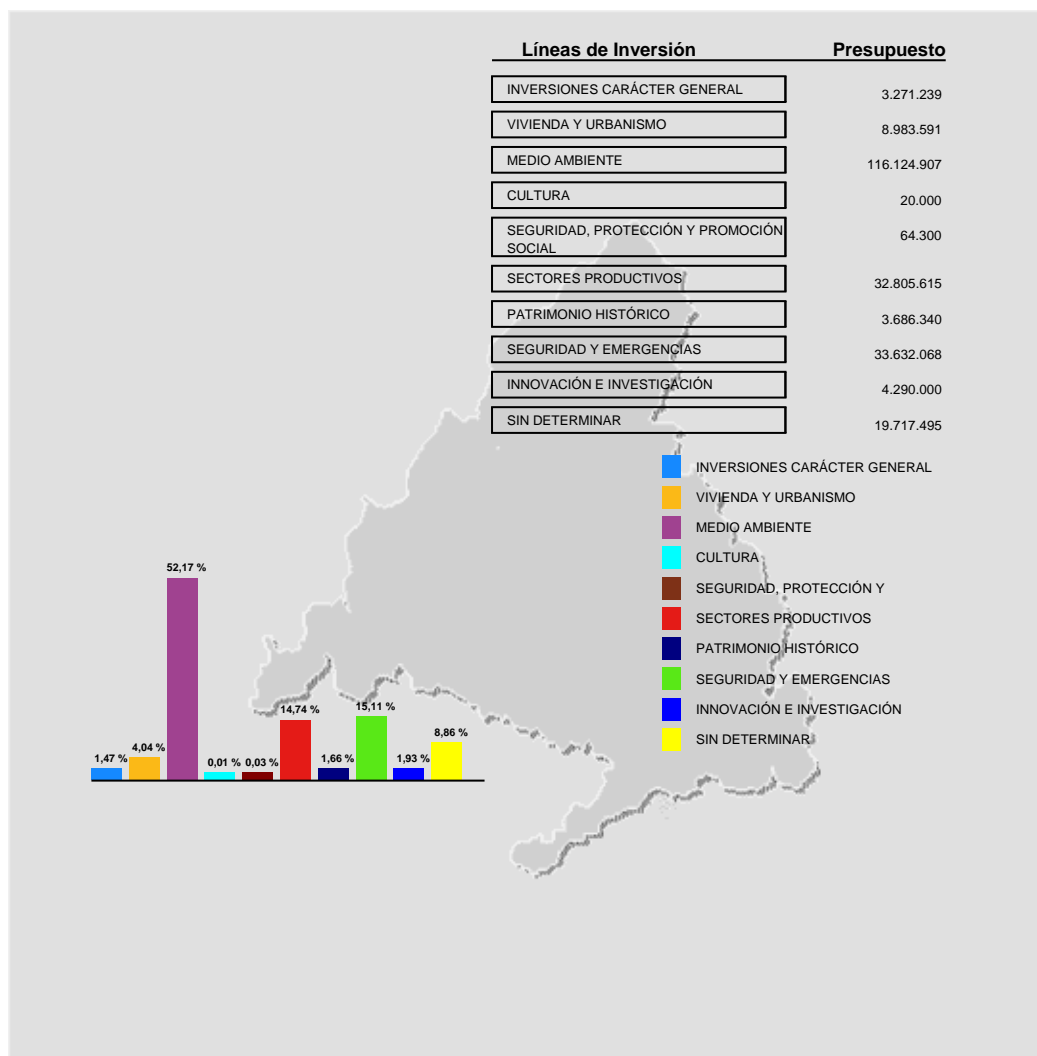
| Líneas de Inversión | Presupuesto |
|---|---|
| INVERSIONES CARÁCTER GENERAL | 3.271.239 |
| VIVIENDA Y URBANISMO | 8.983.591 |
| MEDIO AMBIENTE | 116.124.907 |
| CULTURA | 20.000 |
| SEGURIDAD, PROTECCIÓN Y PROMOCIÓN SOCIAL | 64.300 |
| SECTORES PRODUCTIVOS | 32.805.615 |
| PATRIMONIO HISTÓRICO | 3.686.340 |
| SEGURIDAD Y EMERGENCIAS | 33.632.068 |
| INNOVACIÓN E INVESTIGACIÓN | 4.290.000 |
| SIN DETERMINAR | 19.717.495 |

INVERSIONES CARÁCTER GENERAL
VIVIENDA Y URBANISMO
MEDIO AMBIENTE
CULTURA
SEGURIDAD, PROTECCIÓN Y
SECTORES PRODUCTIVOS
PATRIMONIO HISTÓRICO
SEGURIDAD Y EMERGENCIAS
INNOVACIÓN E INVESTIGACIÓN
SIN DETERMINAR

1,47 %
4,04 %
52,17 %
0,01 %
0,03 %
14,74 %
1,66 %
15,11 %
1,93 %
8,86 %